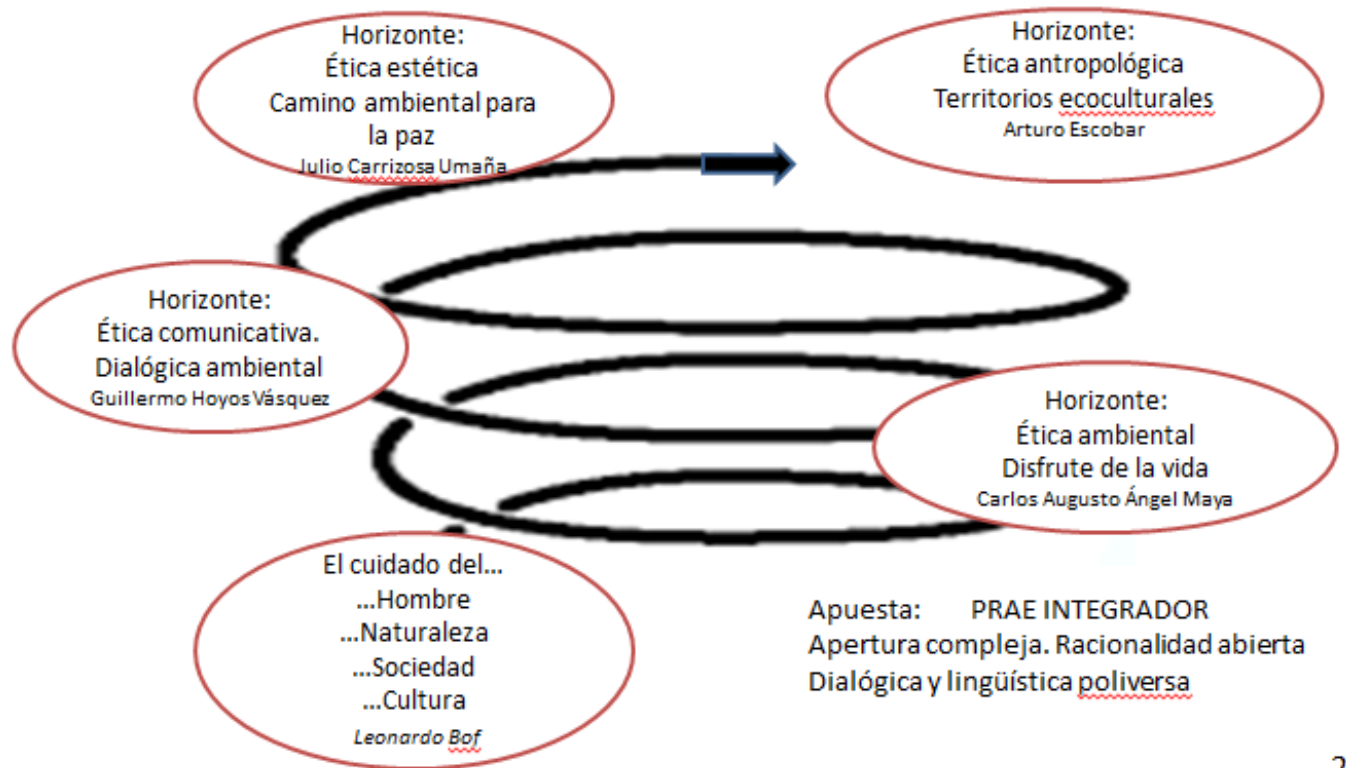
Horizonte:
Ética estética
Camino ambiental para la paz
Julio Carrizosa Umaña

Horizonte:
Ética antropológica
Territorios ecoculturales
Arturo Escobar

Horizonte:
Ética comunicativa.
Dialógica ambiental
Guillermo Hoyos Vásquez

Horizonte:
Ética ambiental
Disfrute de la vida
Carlos Augusto Ángel Maya

El cuidado del…
…Hombre
…Naturaleza
…Sociedad
…Cultura
Leonardo Bof

Apuesta: PRAE INTEGRADOR
Apertura compleja. Racionalidad abierta
Dialógica y lingüística poliversa

2